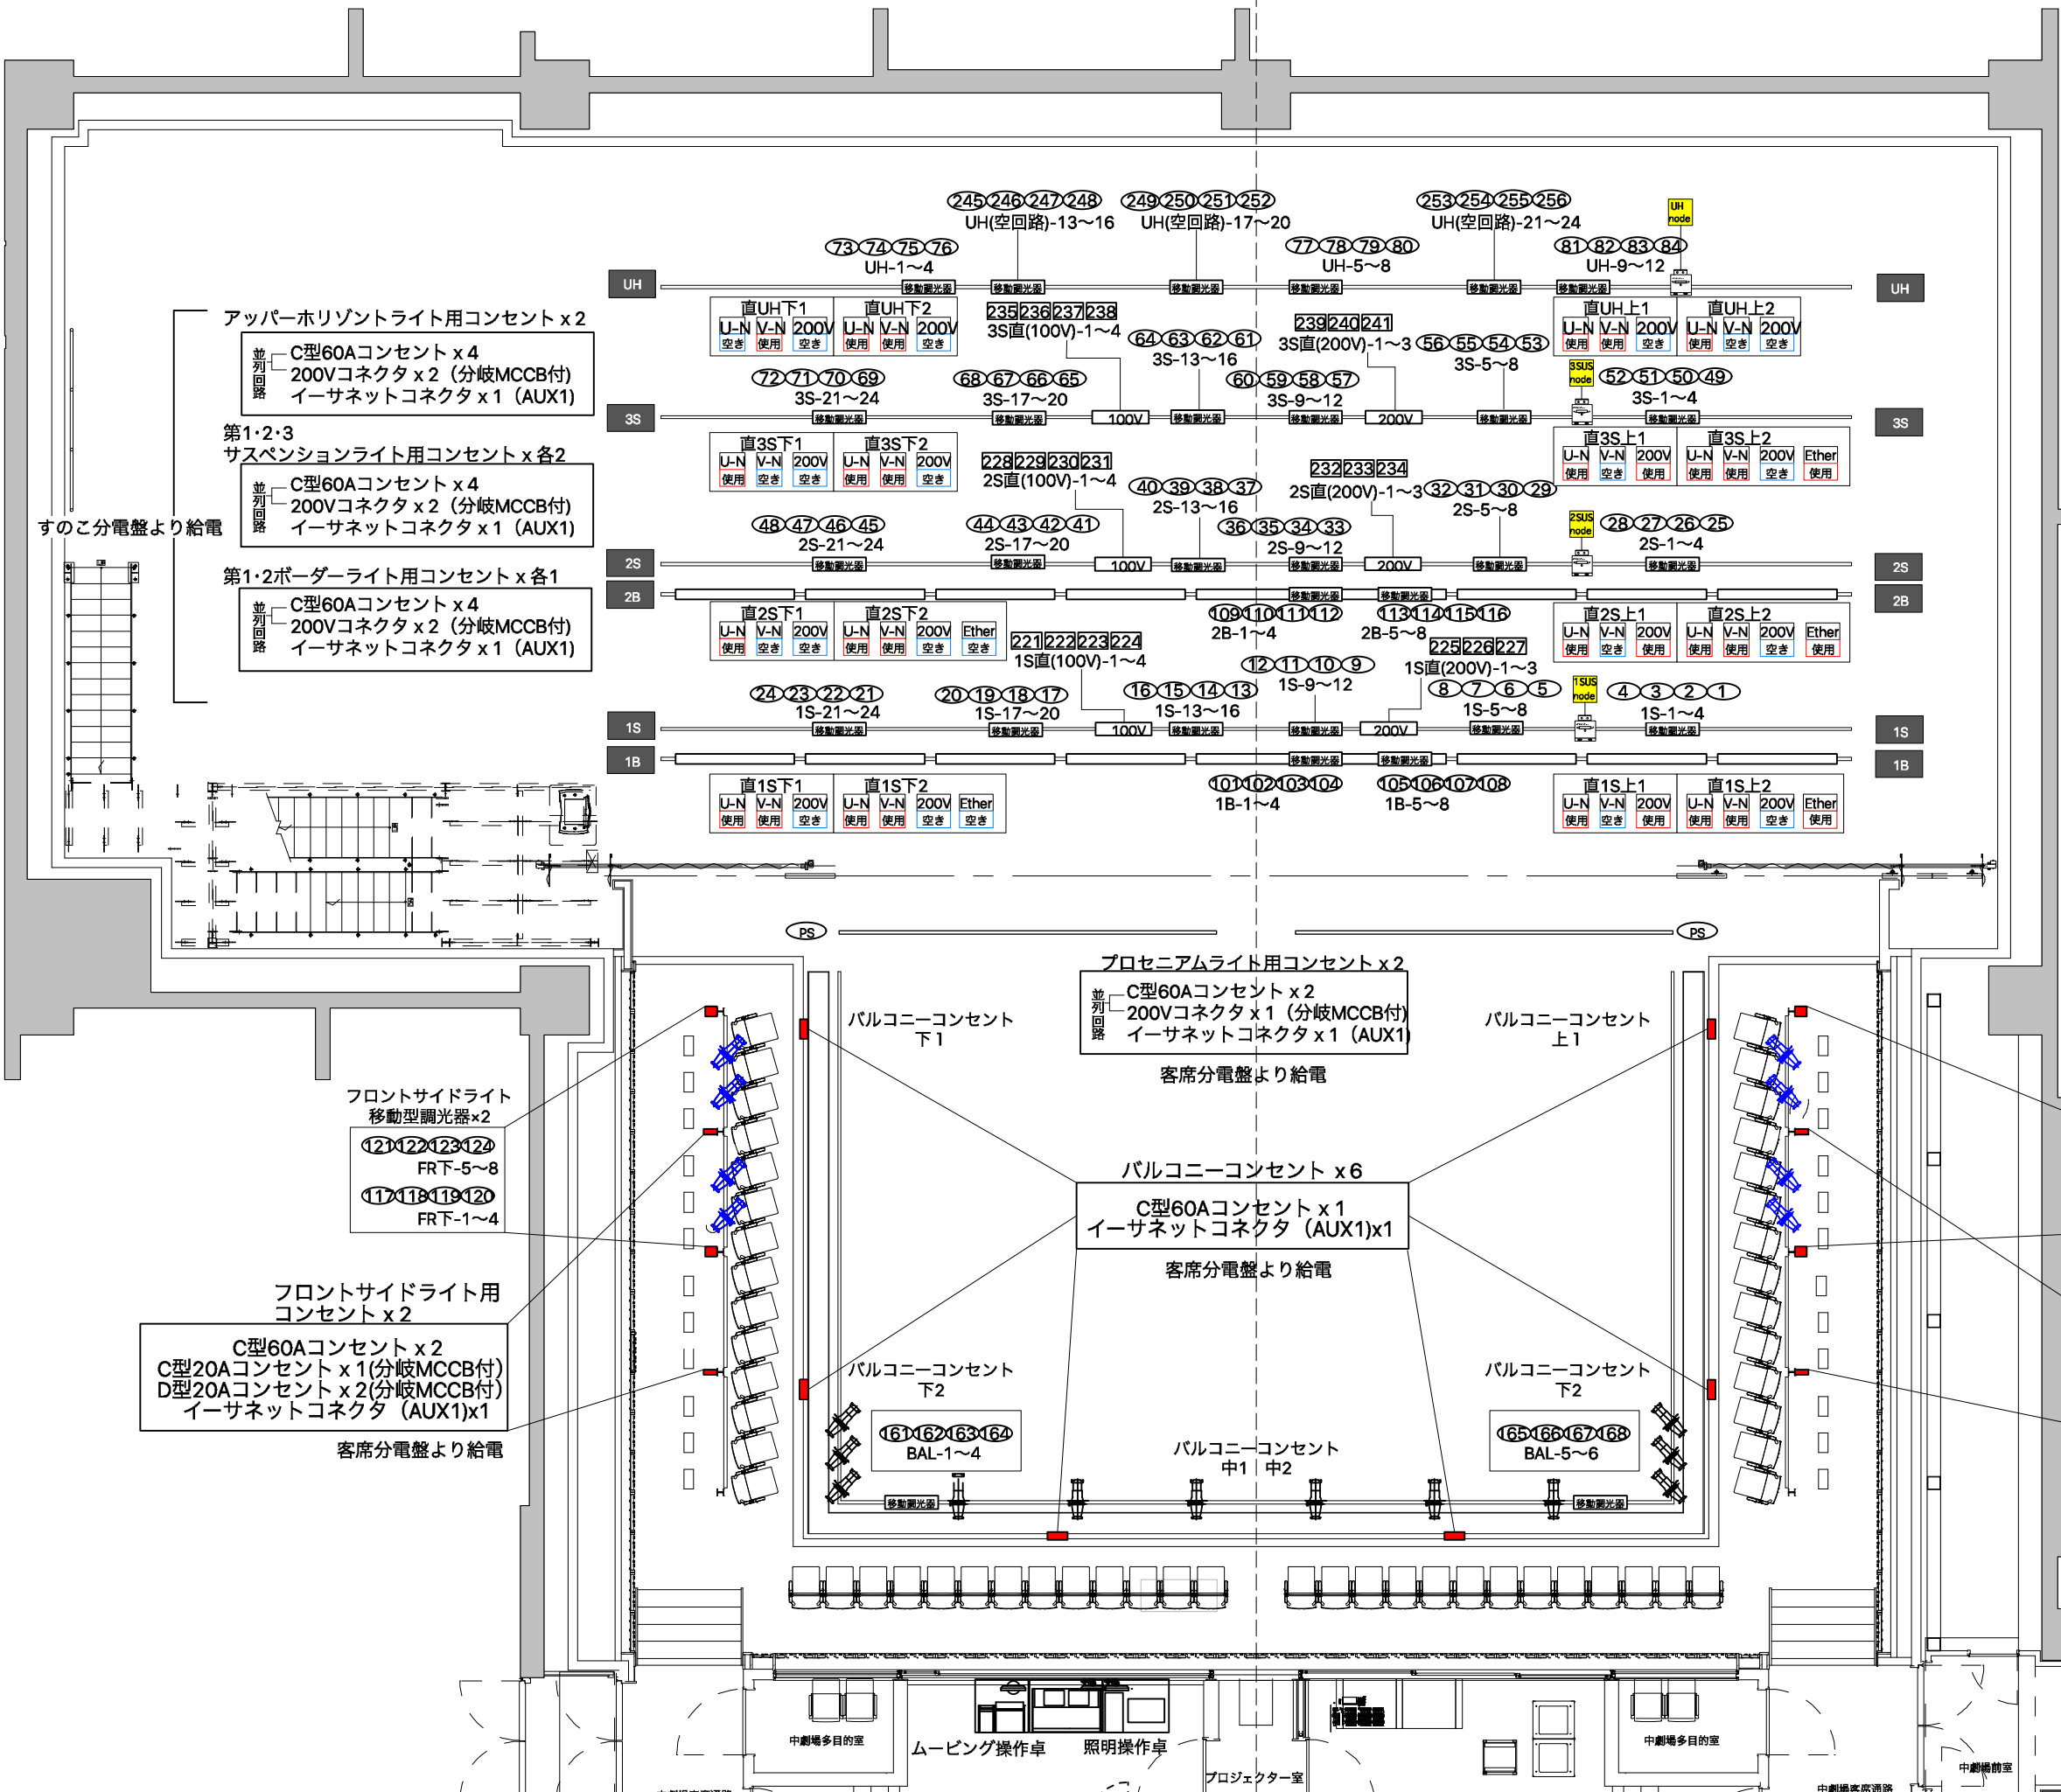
245 246 247 248
UH(空回路)-13〜16
249 250 251 252
UH(空回路)-17〜20
253 254 255 256
UH(空回路)-21〜24
UH node
73 74 75 76
UH-1〜4
77 78 79 80
UH-5〜8
81 82 83 84
UH-9〜12
UH
移動調光器
UH
直UH下1
U-N 使用 V-N 使用 200V 空き
直UH下2
U-N 使用 V-N 使用 200V 空き
235 236 237 238
3S直(100V)-1〜4
64 63 62 61
3S-13〜16
239 240 241
3S直(200V)-1〜3
56 55 54 53
3S-5〜8
直UH上1
U-N 使用 V-N 使用 200V 空き
直UH上2
U-N 使用 V-N 空き 200V 空き
3SUS node
アッパーホリゾントライト用コンセント x 2
並列回路
C型60Aコンセント x 4
200Vコネクタ x 2（分岐MCCB付）
イーサネットコネクタ x 1（AUX1）
72 71 70 69
3S-21〜24
68 67 66 65
3S-17〜20
60 59 58 57
3S-9〜12
52 51 50 49
3S-1〜4
3S
100V
200V
3S
第1･2･3
サスペンションライト用コンセント x 各2
直3S下1
U-N 使用 V-N 空き 200V 空き
直3S下2
U-N 使用 V-N 使用 200V 空き
228 229 230 231
2S直(100V)-1〜4
232 233 234
2S直(200V)-1〜3
直3S上1
U-N 使用 V-N 空き 200V 使用
直3S上2
U-N 使用 V-N 使用 200V 空き Ether 使用
並列回路
C型60Aコンセント x 4
200Vコネクタ x 2（分岐MCCB付）
イーサネットコネクタ x 1（AUX1）
40 39 38 37
2S-13〜16
32 31 30 29
2S-5〜8
すのこ分電盤より給電
48 47 46 45
2S-21〜24
44 43 42 41
2S-17〜20
36 35 34 33
2S-9〜12
2SUS node
28 27 26 25
2S-1〜4
2S
100V
200V
2S
第1･2ボーダーライト用コンセント x 各1
2B
2B
並列回路
C型60Aコンセント x 4
200Vコネクタ x 2（分岐MCCB付）
イーサネットコネクタ x 1（AUX1）
直2S下1
U-N 使用 V-N 空き 200V 空き
直2S下2
U-N 使用 V-N 使用 200V 空き Ether 空き
109 110 111 112
2B-1〜4
113 114 115 116
2B-5〜8
直2S上1
U-N 使用 V-N 空き 200V 使用
直2S上2
U-N 使用 V-N 使用 200V 空き Ether 使用
221 222 223 224
1S直(100V)-1〜4
225 226 227
1S直(200V)-1〜3
12 11 10 9
1S-9〜12
24 23 22 21
1S-21〜24
20 19 18 17
1S-17〜20
16 15 14 13
1S-13〜16
8 7 6 5
1S-5〜8
1SUS node
4 3 2 1
1S-1〜4
1S
100V
200V
1S
1B
1B
直1S下1
U-N 使用 V-N 使用 200V 空き
直1S下2
U-N 使用 V-N 使用 200V 空き Ether 空き
101 102 103 104
1B-1〜4
105 106 107 108
1B-5〜8
直1S上1
U-N 使用 V-N 空き 200V 使用
直1S上2
U-N 使用 V-N 使用 200V 空き Ether 使用
PS
PS
プロセニアムライト用コンセント x 2
並列回路
C型60Aコンセント x 2
200Vコネクタ x 1（分岐MCCB付）
イーサネットコネクタ x 1（AUX1）
客席分電盤より給電
バルコニーコンセント
下1
バルコニーコンセント
上1
フロントサイドライト
移動型調光器×2
121 122 123 124
FR下-5〜8
117 118 119 120
FR下-1〜4
バルコニーコンセント x 6
C型60Aコンセント x 1
イーサネットコネクタ（AUX1)x1
客席分電盤より給電
フロントサイドライト用
コンセント x 2
C型60Aコンセント x 2
C型20Aコンセント x 1(分岐MCCB付)
D型20Aコンセント x 2(分岐MCCB付)
イーサネットコネクタ（AUX1)x1
客席分電盤より給電
バルコニーコンセント
下2
バルコニーコンセント
下2
161 162 163 164
BAL-1〜4
165 166 167 168
BAL-5〜6
バルコニーコンセント
中1 中2
移動調光器
移動調光器
中劇場多目的室
ムービング操作卓
照明操作卓
プロジェクター室
中劇場多目的室
中劇場客席通路
中劇場前室